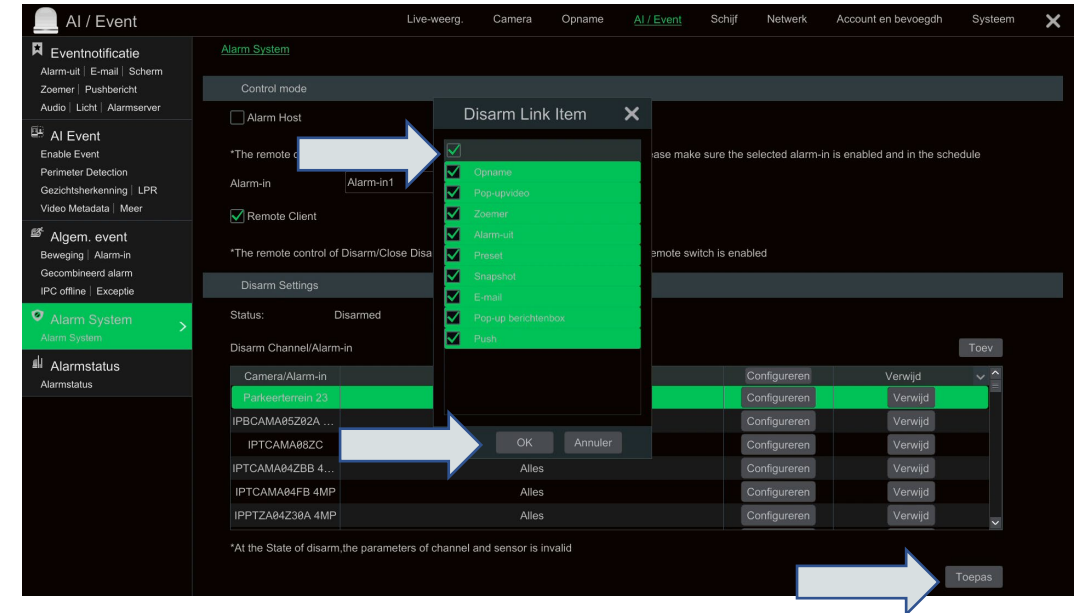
AI / Event

Live-weerg. Camera Opname AI / Event Schijf Netwerk Account en bevoegdh Systeem

Eventnotificatie
Alarm-uit | E-mail | Scherm
Zoemer | Pushbericht
Audio | Licht | Alarmserver

AI Event
Enable Event
Perimeter Detection
Gezichtsherkenning | LPR
Video Metadata | Meer

Algem. event
Beweging | Alarm-in
Gecombineerd alarm
IPC offline | Exceptie

Alarm System
Alarm System

Alarmstatus
Alarmstatus

Alarm System

Control mode

Alarm Host

*The remote c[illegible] ase make sure the selected alarm-in is enabled and in the schedule

Alarm-in Alarm-in1

Remote Client

*The remote control of Disarm/Close Disa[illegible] emote switch is enabled

Disarm Settings

Status: Disarmed

Disarm Channel/Alarm-in

Toev

| Camera/Alarm-in | | Configureren | Verwijd |
|---|---|---|---|
| Parkeerterrein 23 | | Configureren | Verwijd |
| IPBCAMA05Z02A ... | | Configureren | Verwijd |
| IPTCAMA08ZC | | Configureren | Verwijd |
| IPTCAMA04ZBB 4... | Alles | Configureren | Verwijd |
| IPTCAMA04FB 4MP | Alles | Configureren | Verwijd |
| IPPTZA04Z30A 4MP | Alles | Configureren | Verwijd |

*At the State of disarm,the parameters of channel and sensor is invalid

Toepas

Disarm Link Item

Opname
Pop-upvideo
Zoemer
Alarm-uit
Preset
Snapshot
E-mail
Pop-up berichtenbox
Push

OK Annuler